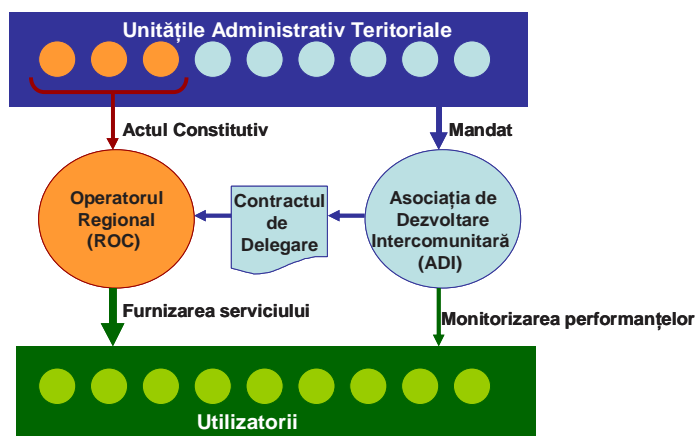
Unitățile Administrativ Teritoriale

Actul Constitutiv

Mandat

Operatorul Regional (ROC)

Contractul de Delegare

Asociația de Dezvoltare Intercomunitară (ADI)

Furnizarea serviciului

Monitorizarea performanțelor

Utilizatorii